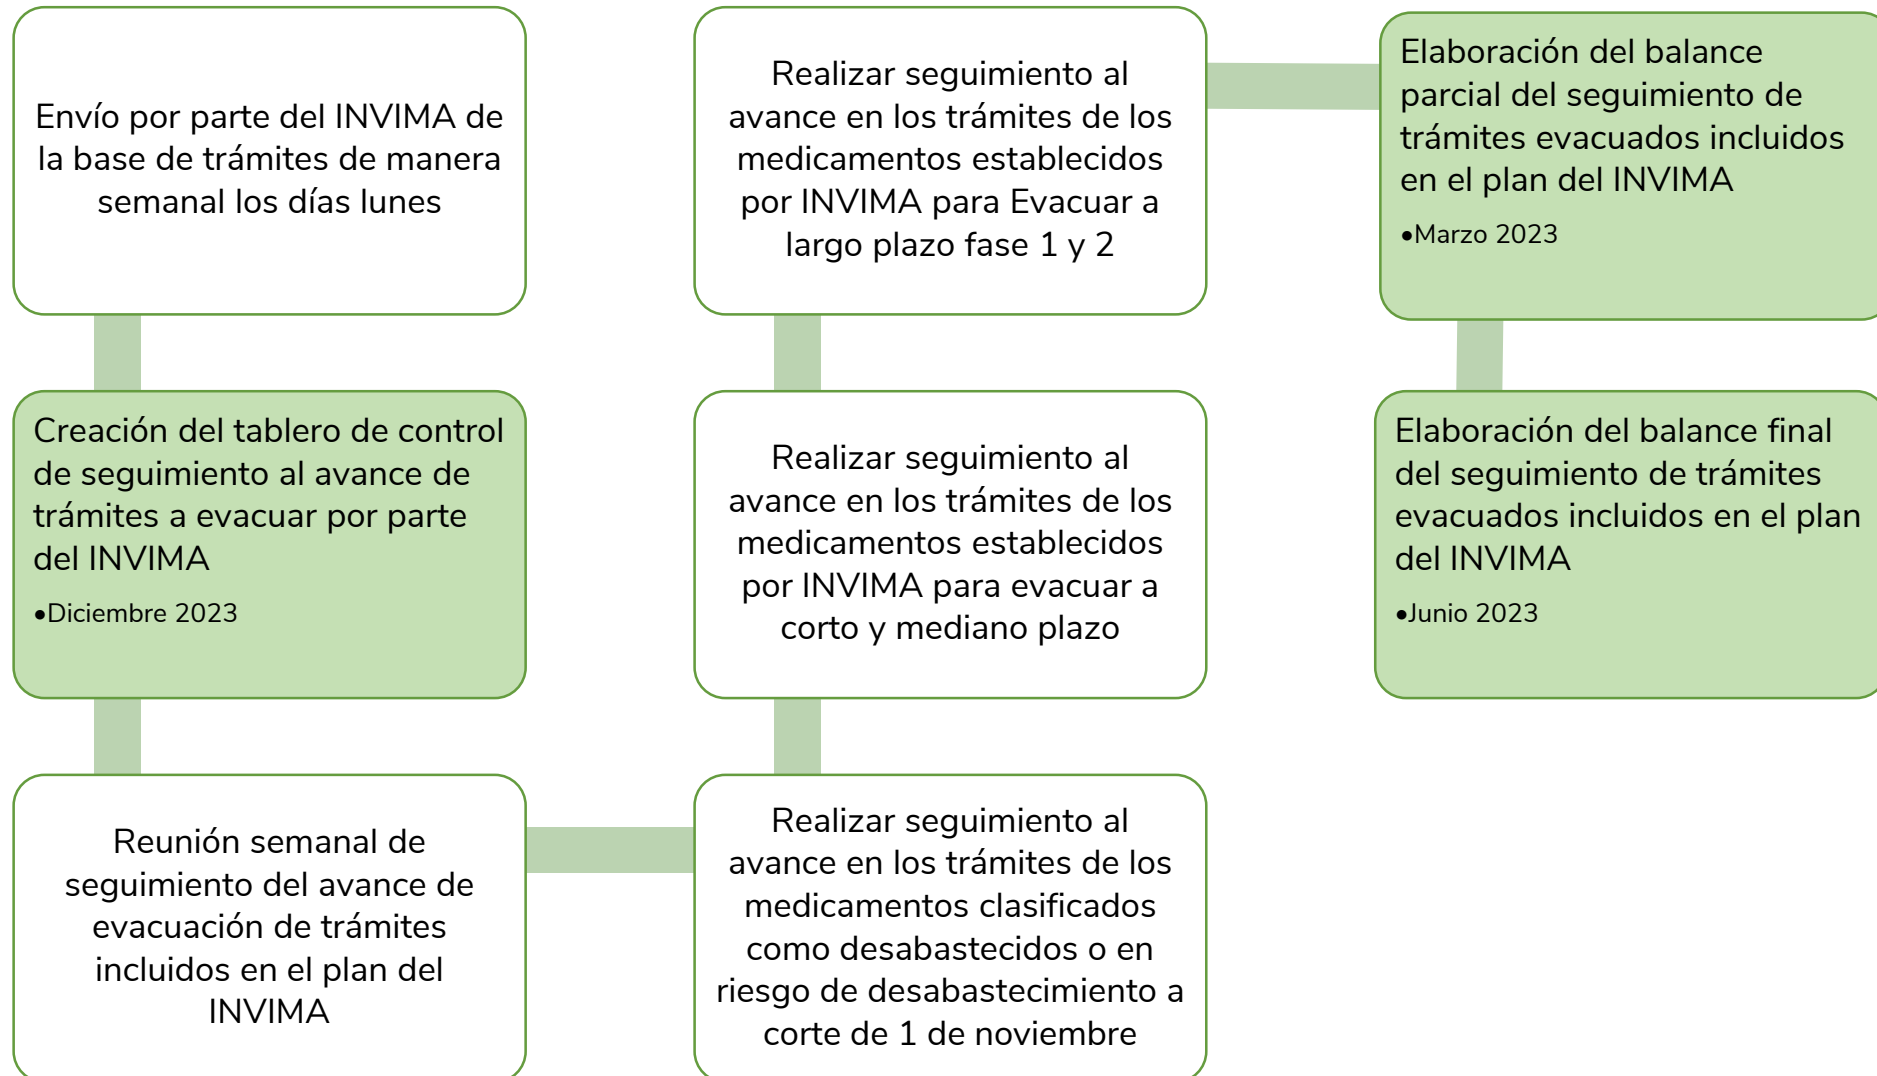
Envío por parte del INVIMA de la base de trámites de manera semanal los días lunes

Creación del tablero de control de seguimiento al avance de trámites a evacuar por parte del INVIMA

•Diciembre 2023

Reunión semanal de seguimiento del avance de evacuación de trámites incluidos en el plan del INVIMA

Realizar seguimiento al avance en los trámites de los medicamentos clasificados como desabastecidos o en riesgo de desabastecimiento a corte de 1 de noviembre

Realizar seguimiento al avance en los trámites de los medicamentos establecidos por INVIMA para evacuar a corto y mediano plazo

Realizar seguimiento al avance en los trámites de los medicamentos establecidos por INVIMA para Evacuar a largo plazo fase 1 y 2

Elaboración del balance parcial del seguimiento de trámites evacuados incluidos en el plan del INVIMA

•Marzo 2023

Elaboración del balance final del seguimiento de trámites evacuados incluidos en el plan del INVIMA

•Junio 2023